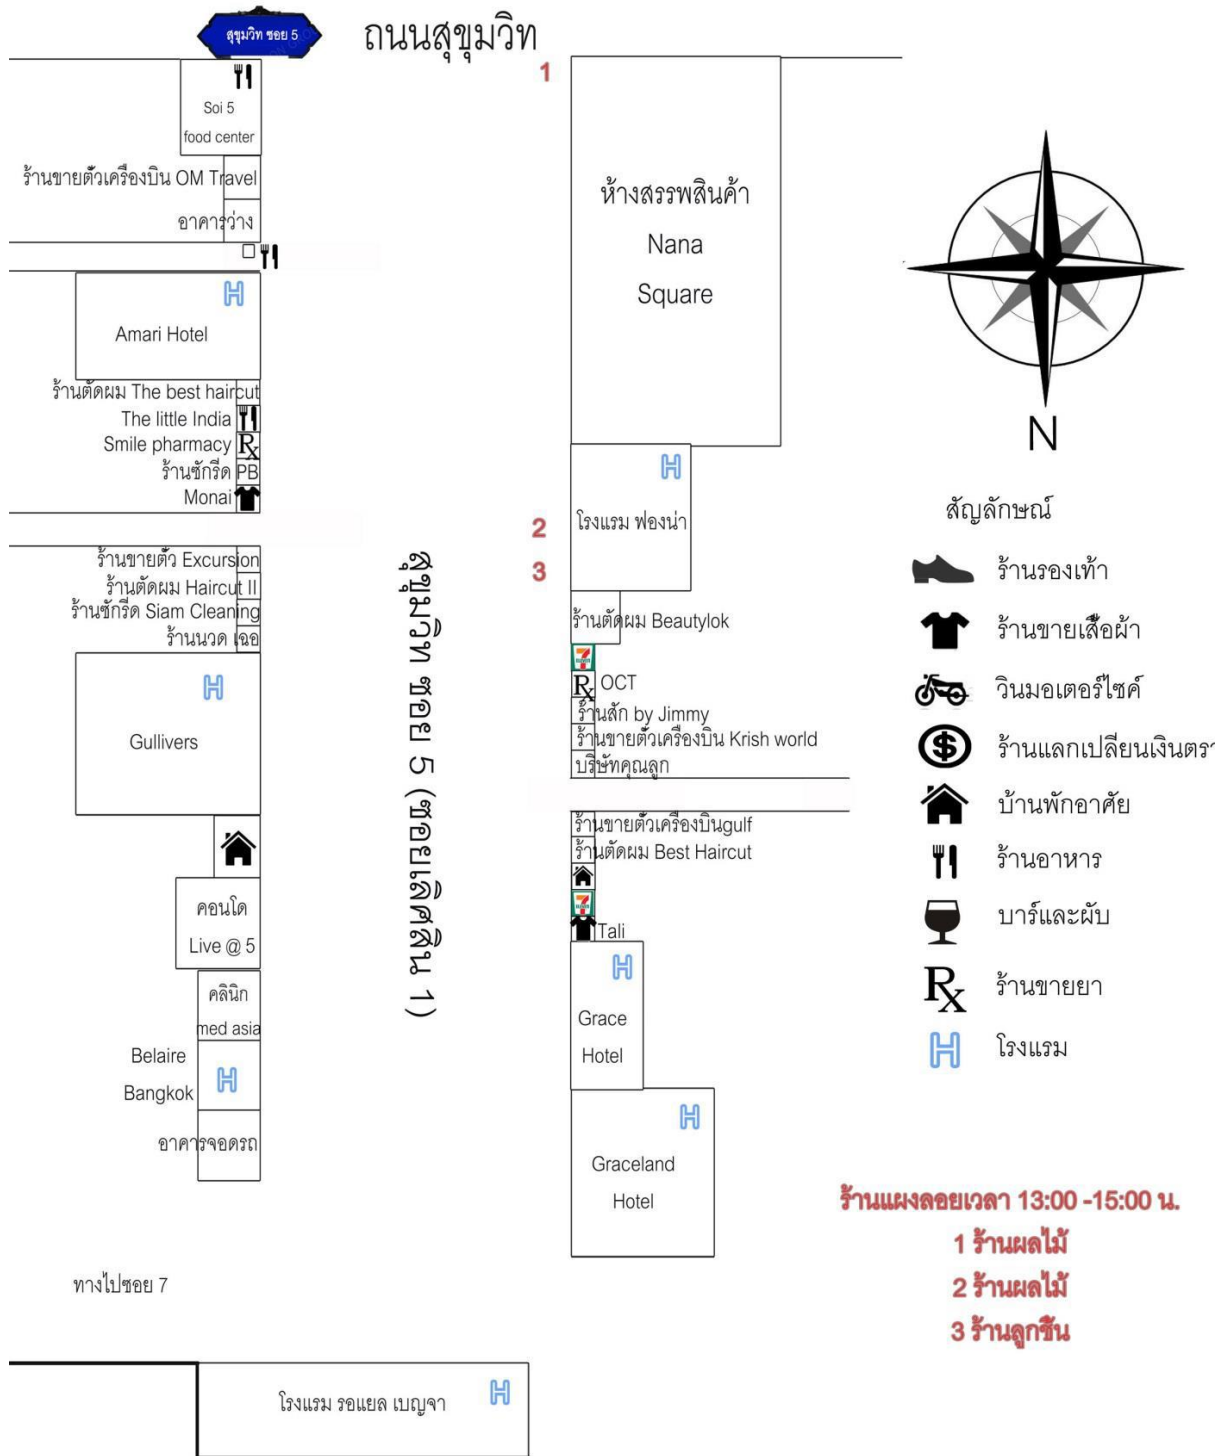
สุขุมวิท ซอย 5

ถนนสุขุมวิท

1

Soi 5 food center

ร้านขายตั๋วเครื่องบิน OM Travel

อาคารว่าง

Amari Hotel

ร้านตัดผม The best haircut

The little India

Smile pharmacy

ร้านซักรีด PB

Monai

ร้านขายตั๋ว Excursion

ร้านตัดผม Haircut II

ร้านซักรีด Siam Cleaning

ร้านนวด เฉอ

Gullivers

คอนโด Live @ 5

คลินิก med asia

Belaire Bangkok

อาคารจอดรถ

ทางไปซอย 7

โรงแรม รอแยล เบญจา

สุขุมวิท ซอย 5 (ซอยเลิศสิน 1)

ห้างสรรพสินค้า Nana Square

2

3

โรงแรม ฟองน่า

ร้านตัดผม Beautylok

OCT

ร้านสัก by Jimmy

ร้านขายตั๋วเครื่องบิน Krish world

บริษัทคุณลูก

ร้านขายตั๋วเครื่องบินgulf

ร้านตัดผม Best Haircut

Tali

Grace Hotel

Graceland Hotel

N

สัญลักษณ์

ร้านรองเท้า

ร้านขายเสื้อผ้า

วินมอเตอร์ไซค์

ร้านแลกเปลี่ยนเงินตรา

บ้านพักอาศัย

ร้านอาหาร

บาร์และผับ

ร้านขายยา

โรงแรม

ร้านแผงลอยเวลา 13:00 -15:00 น.
1 ร้านผลไม้
2 ร้านผลไม้
3 ร้านลูกชิ้น